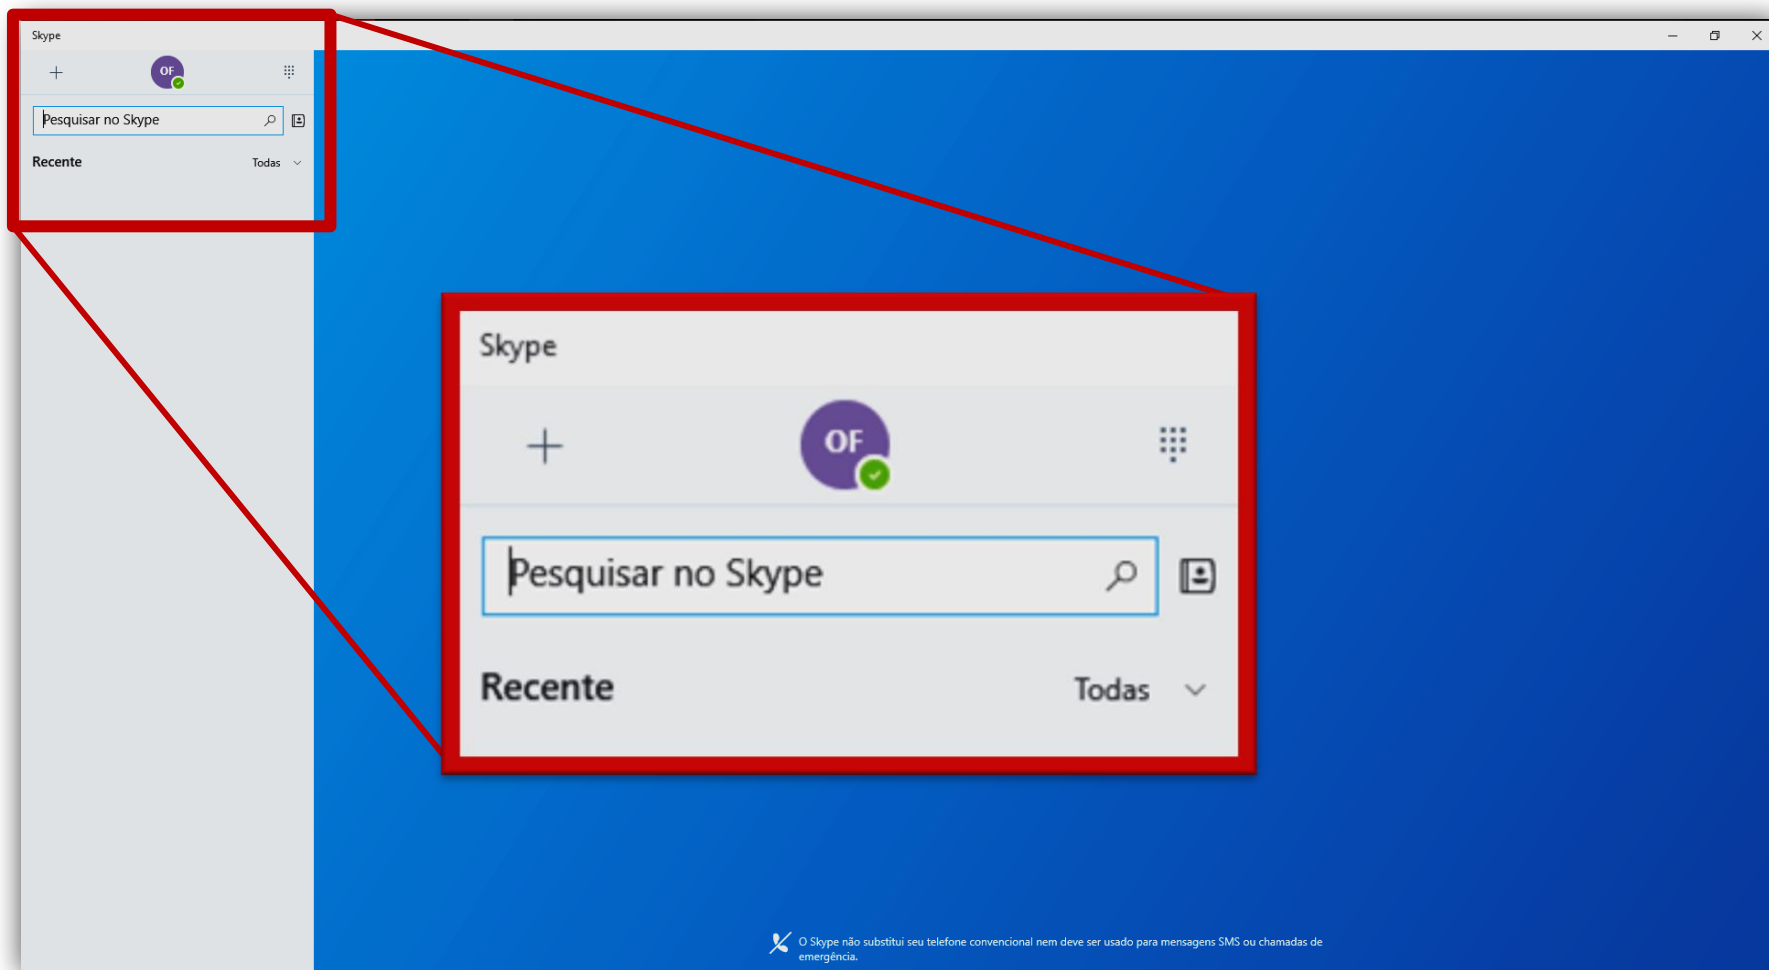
Skype

+

OF

Pesquisar no Skype

Recente

Todas

Skype

+

OF

Pesquisar no Skype

Recente

Todas

O Skype não substitui seu telefone convencional nem deve ser usado para mensagens SMS ou chamadas de emergência.